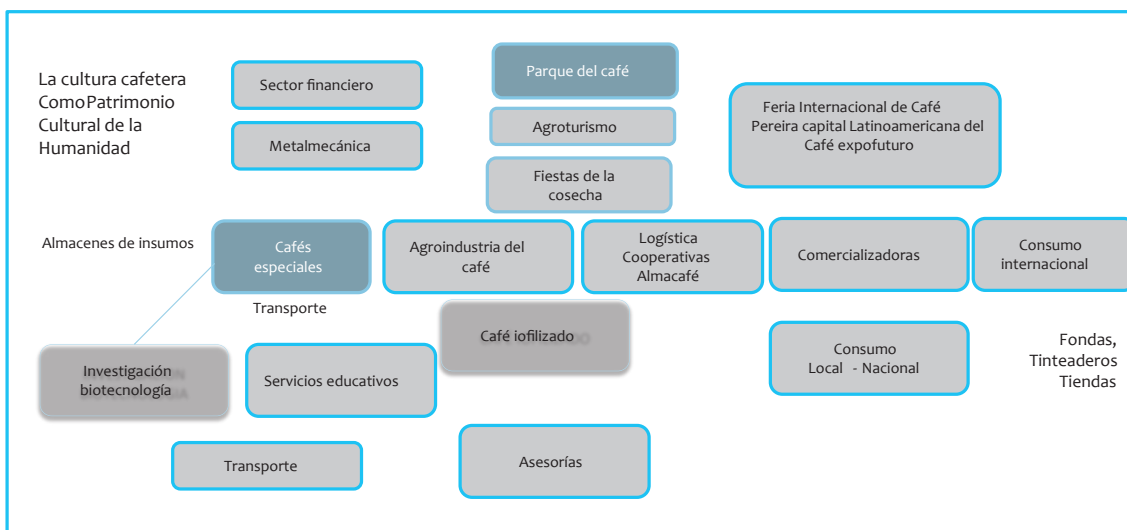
La cultura cafetera ComoPatrimonio Cultural de la Humanidad

Sector financiero

Metalmecánica

Parque del café

Agroturismo

Fiestas de la cosecha

Feria Internacional de Café Pereira capital Latinoamericana del Café expofuturo

Almacenes de insumos

Cafés especiales

Agroindustria del café

Logística Cooperativas Almacafé

Comercializadoras

Consumo internacional

Transporte

Café iofilizado

Investigación biotecnología

Servicios educativos

Consumo Local - Nacional

Fondas, Tinteaderos Tiendas

Transporte

Asesorías